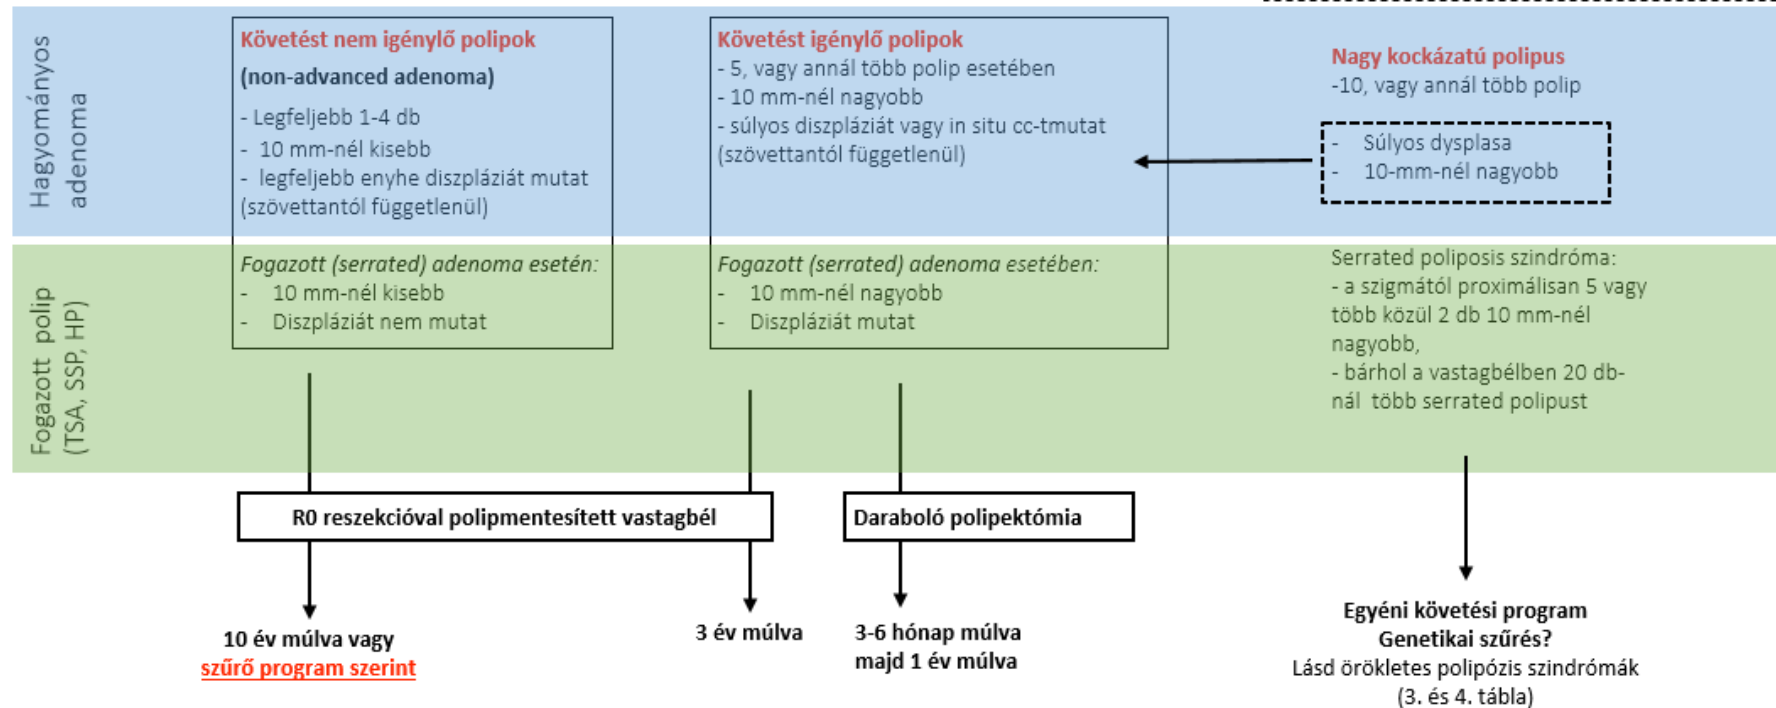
Hagyományos adenoma

Fogazott polip (TSA, SSP, HP)

Követést nem igénylő polipok
(non-advanced adenoma)
- Legfeljebb 1-4 db
- 10 mm-nél kisebb
- legfeljebb enyhe diszpláziát mutat (szövettantól függetlenül)

Fogazott (serrated) adenoma esetén:
- 10 mm-nél kisebb
- Diszpláziát nem mutat

Követést igénylő polipok
- 5, vagy annál több polip esetében
- 10 mm-nél nagyobb
- súlyos diszpláziát vagy in situ cc-tmutat (szövettantól függetlenül)

Fogazott (serrated) adenoma esetében:
- 10 mm-nél nagyobb
- Diszpláziát mutat

Nagy kockázatú polipus
-10, vagy annál több polip

- Súlyos dysplasa
- 10-mm-nél nagyobb

Serrated poliposis szindróma:
- a szigmától proximálisan 5 vagy több közül 2 db 10 mm-nél nagyobb,
- bárhol a vastagbélben 20 db-nál több serrated polipust

R0 reszekcióval polipmentesített vastagbél

Daraboló polipektómia

10 év múlva vagy
szűrő program szerint

3 év múlva

3-6 hónap múlva
majd 1 év múlva

Egyéni követési program
Genetikai szűrés?
Lásd örökletes polipózis szindrómák
(3. és 4. tábla)